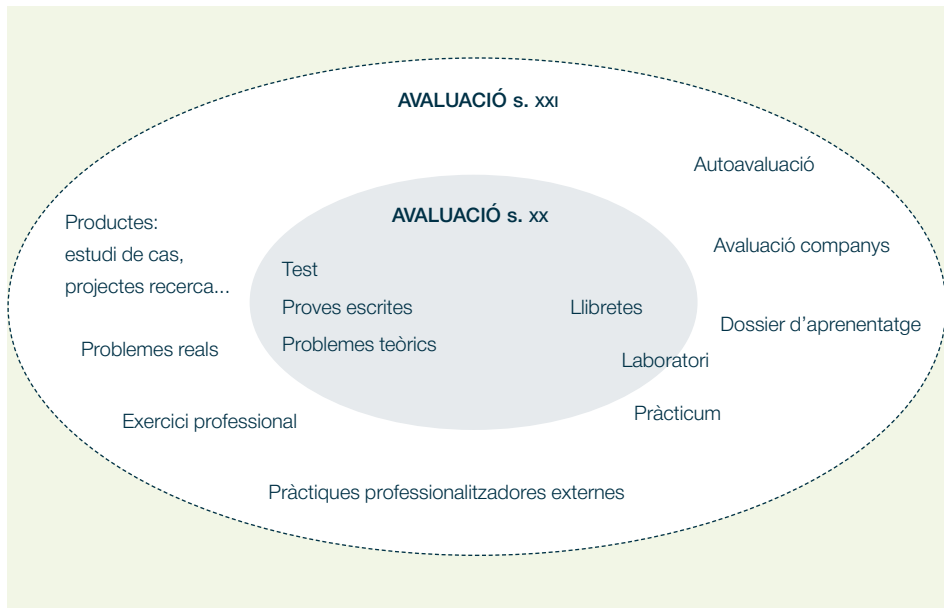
AVALUACIÓ s. XXI

Autoavaluació

Productes: estudi de cas, projectes recerca...

AVALUACIÓ s. XX

Avaluació companys

Test

Proves escrites

Llibretes

Dossier d'aprenentatge

Problemes teòrics

Problemes reals

Laboratori

Exercici professional

Pràcticum

Pràctiques professionalitzadores externes